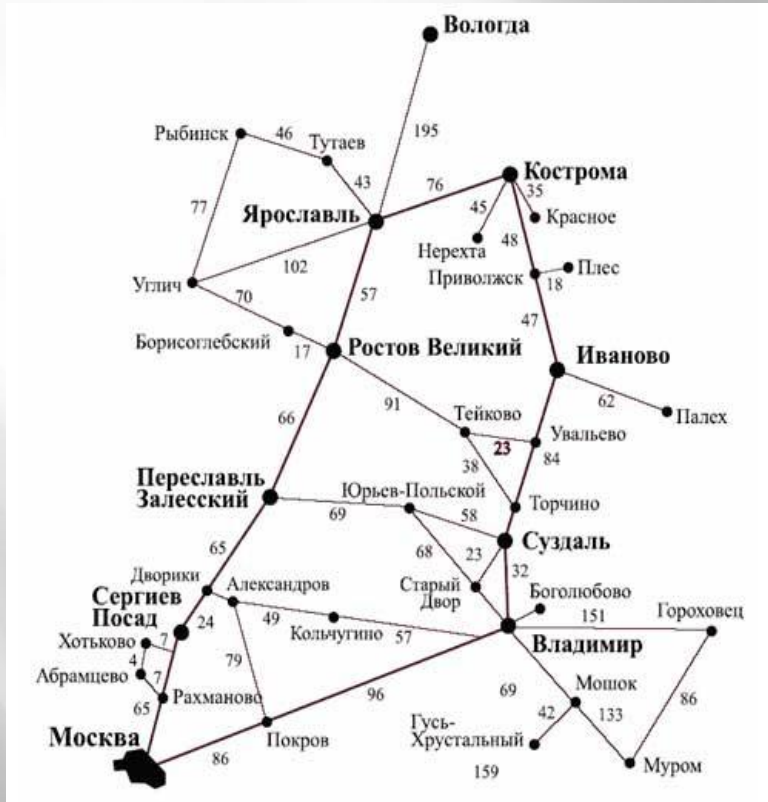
Вологда
Рыбинск
46
Тутаев
195
77
43
Ярославль
76
Кострома
35
45
Красное
Нерехта
48
102
Приволжск
Плес
18
Углич
70
57
47
Борисоглебский
17
Ростов Великий
Иваново
91
62
Палех
66
Тейково
23
Увальево
84
38
Переславль Залесский
Юрьев-Польской
Торчино
69
58
Суздаль
65
68
23
32
Дворики
Александров
Старый Двор
Боголюбово
Сергиев Посад
151
Гороховец
49
24
Кольчугино
57
Хотьково
7
Владимир
4
79
Абрамцево
7
69
Мошок
86
Рахманово
65
96
42
133
Гусь-Хрустальный
Москва
Покров
86
159
Муром